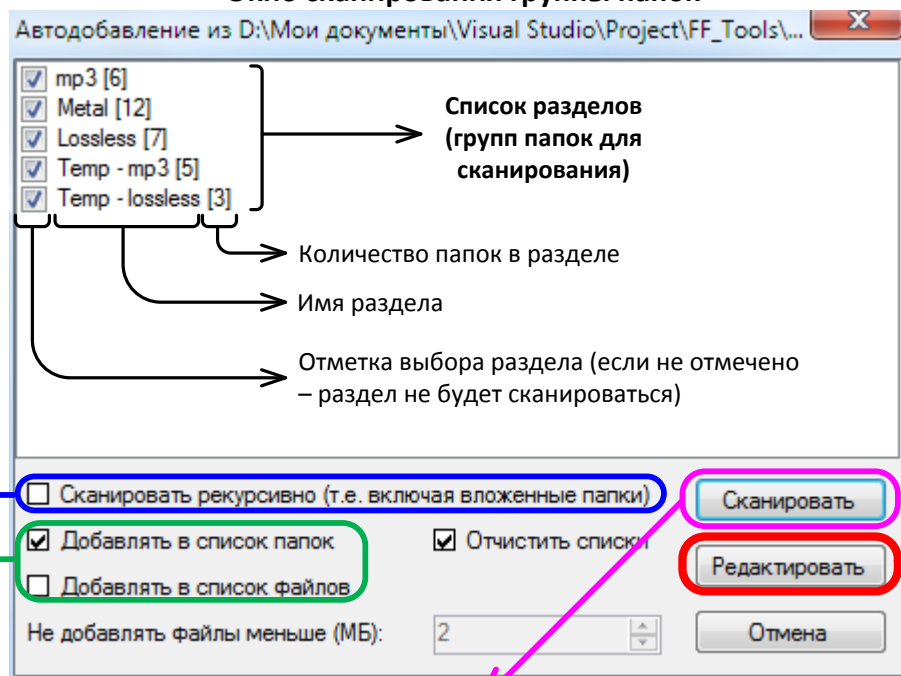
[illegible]
Автодобавление из D:\Мои документы\Visual Studio\Project\FF_Tools\...

mp3 [6]
Metal [12]
Lossless [7]
Temp - mp3 [5]
Temp - lossless [3]

**Список разделов (групп папок для сканирования)**

Количество папок в разделе

Имя раздела

Отметка выбора раздела (если не отмечено – раздел не будет сканироваться)

Сканировать рекурсивно (т.е. включая вложенные папки)

Сканировать

Добавлять в список папок

Отчистить списки

Редактировать

Добавлять в список файлов

Не добавлять файлы меньше (МБ):

2

Отмена